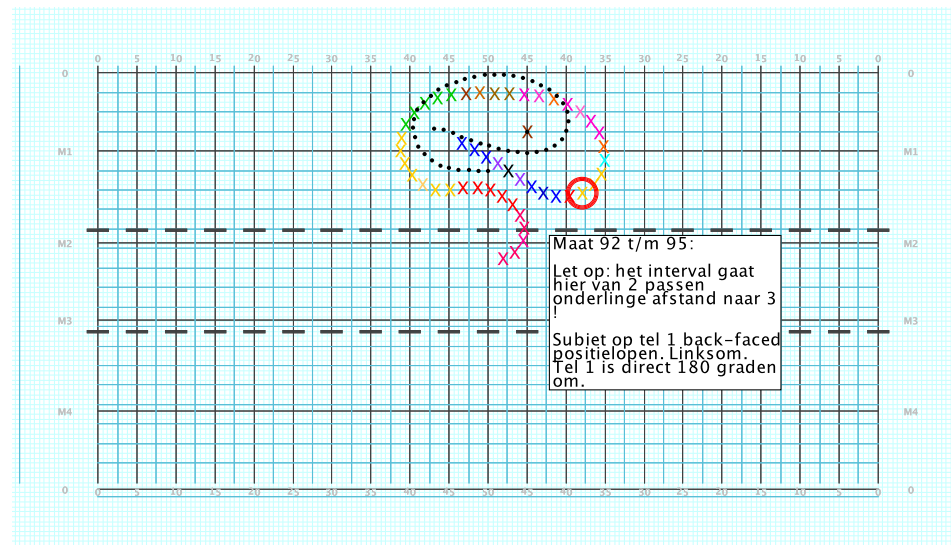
0 5 10 15 20 25 30 35 40 45 50 45 40 35 30 25 20 15 10 5 0

0 0
M1 M1
M2 M2
M3 M3
M4 M4
0 0

Maat 92 t/m 95:

Let op: het interval gaat hier van 2 passen onderlinge afstand naar 3 !

Subjet op tel 1 back-faced positielopen. Linksom. Tel 1 is direct 180 graden om.

0 5 10 15 20 25 30 35 40 45 50 45 40 35 30 25 20 15 10 5 0